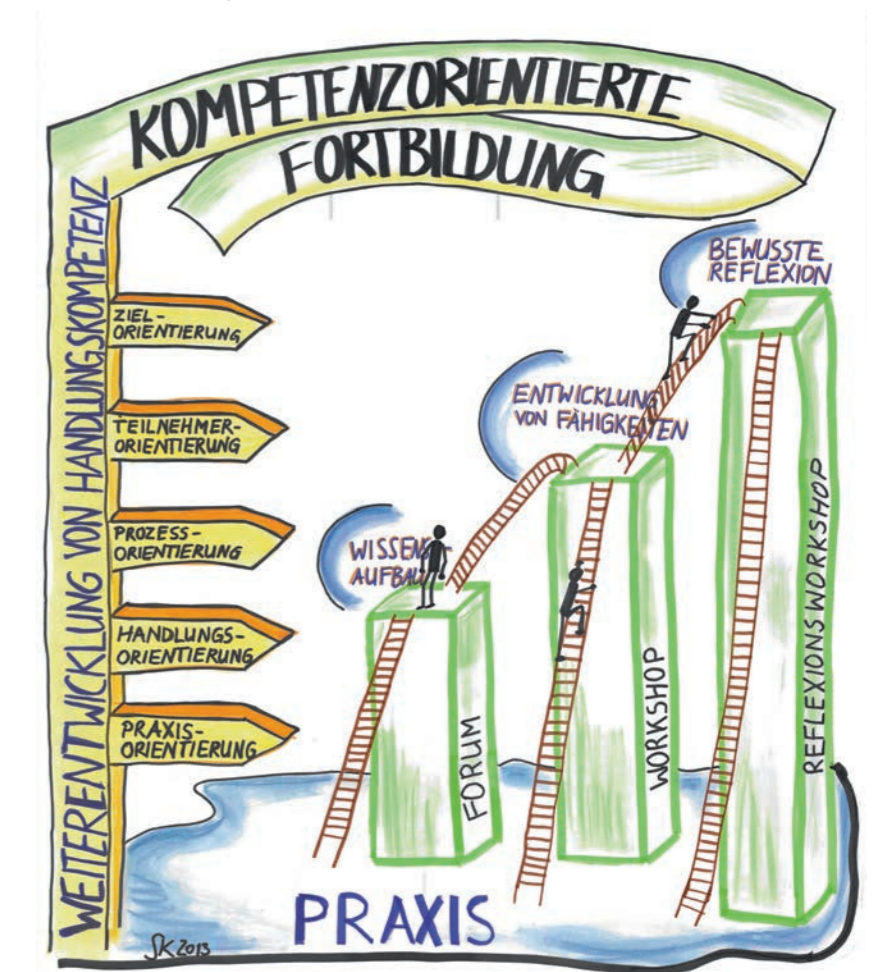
KOMPETENZORIENTIERTE FORTBILDUNG

WEITERENTWICKLUNG VON HANDLUNGSKOMPETENZ

ZIEL-ORIENTIERUNG

TEILNEHMER-ORIENTIERUNG

PROZESS-ORIENTIERUNG

HANDLUNGS-ORIENTIERUNG

PRAXIS-ORIENTIERUNG

BEWUSSTE REFLEXION

ENTWICKLUNG VON FÄHIGKEITEN

WISSENSAUFBAU

FORUM

WORKSHOP

REFLEXIONSWORKSHOP

PRAXIS

SK 2013